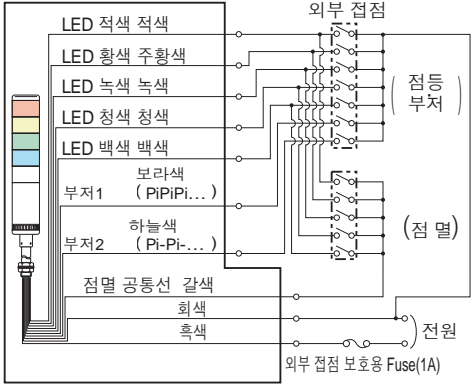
외부 접점

LED 적색 적색

LED 황색 주황색

LED 녹색 녹색

LED 청색 청색

LED 백색 백색

부저1 보라색 ( PiPiPi... )

부저2 하늘색 ( Pi-Pi-... )

( 점등 부저 )

( 점 멸 )

점멸 공통선 갈색

회색

흑색

전원

외부 접점 보호용 Fuse(1A)